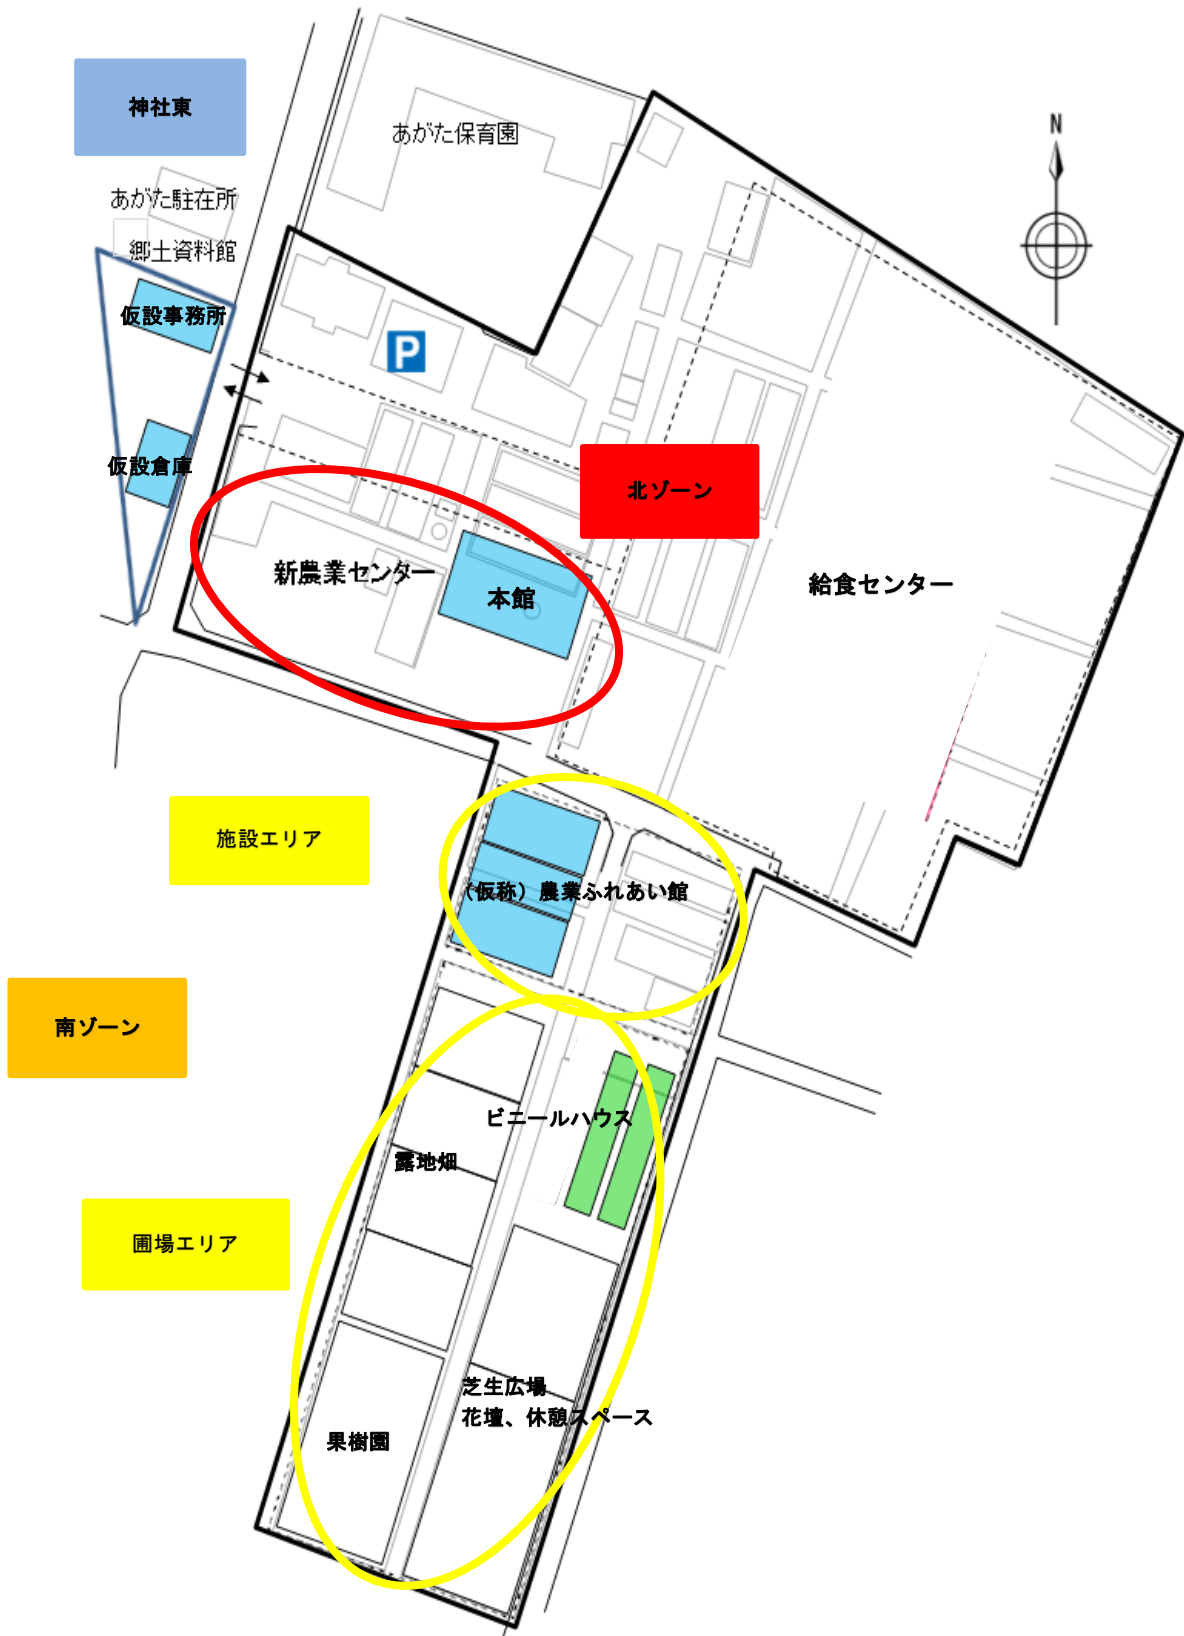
神社東

あがた保育園

N

あがた駐在所

郷土資料館

仮設事務所

P

仮設倉庫

北ゾーン

新農業センター

本館

給食センター

施設エリア

（仮称）農業ふれあい館

南ゾーン

ビニールハウス

露地畑

圃場エリア

芝生広場
花壇、休憩スペース

果樹園